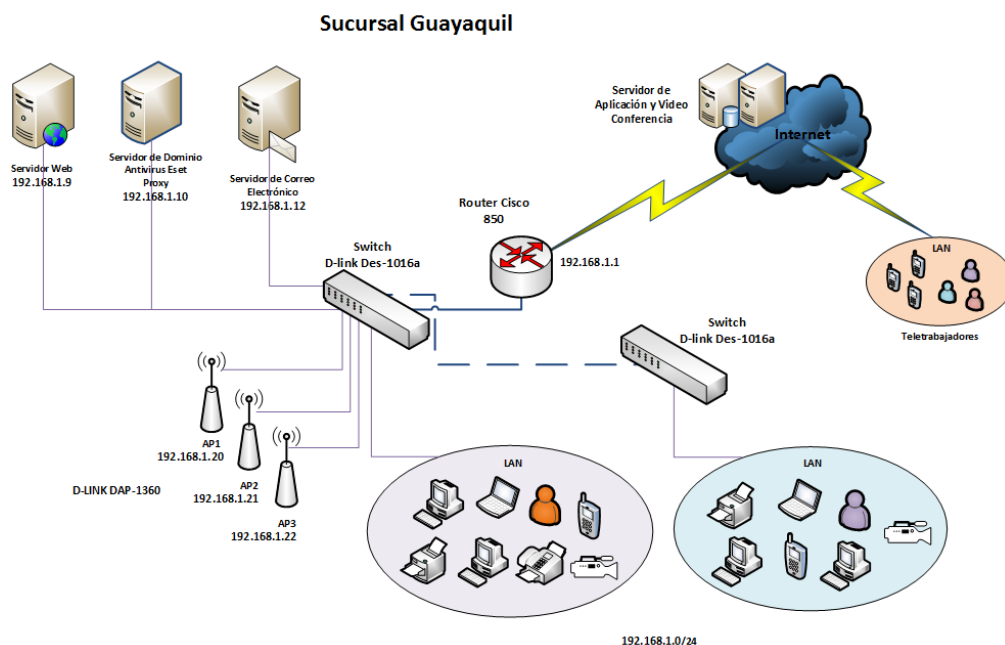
Sucursal Guayaquil

Servidor Web
192.168.1.9

Servidor de Dominio
Antivirus Eset
Proxy
192.168.1.10

Servidor de Correo
Electrónico
192.168.1.12

Servidor de
Aplicación y Video
Conferencia

Internet

Router Cisco
850

192.168.1.1

Switch
D-link Des-1016a

LAN

Teletrabajadores

Switch
D-link Des-1016a

AP1
192.168.1.20

AP2
192.168.1.21

AP3
192.168.1.22

D-LINK DAP-1360

LAN

LAN

192.168.1.0/24